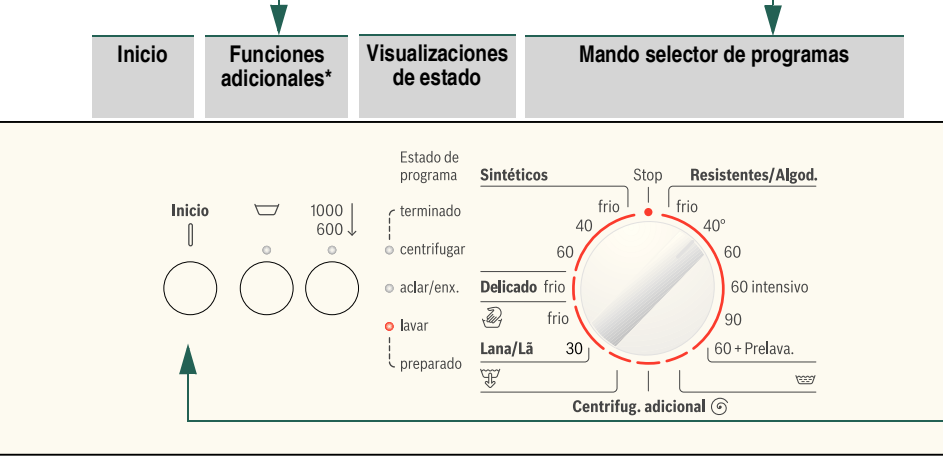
Inicio

Funciones adicionales*

Visualizaciones de estado

Mando selector de programas

Inicio

1000
600 ↓

Estado de programa

terminado

centrifugar

aclar/enx.

lavar

preparado

Sintéticos

frio

40

60

Stop

Resistentes/Algod.

frio

40°

60

60 intensivo

90

60 + Prelava.

Delicado frio

frio

Lana/Lã 30

Centrifug. adicional